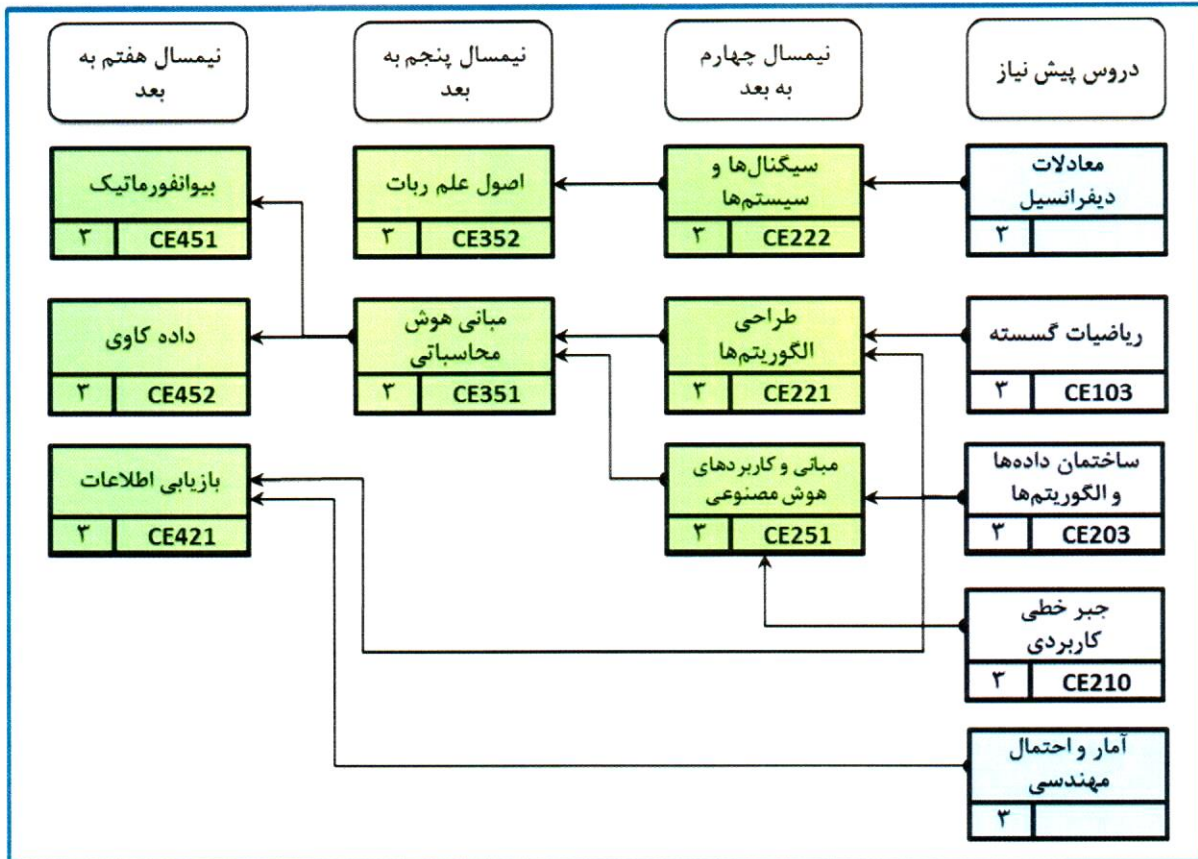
دروس پیش نیاز

نیمسال چهارم به بعد

نیمسال پنجم به بعد

نیمسال هفتم به بعد

معادلات دیفرانسیل
۳

سیگنال‌ها و سیستم‌ها
CE222 ۳

اصول علم ربات
CE352 ۳

بیوانفورماتیک
CE451 ۳

ریاضیات گسسته
CE103 ۳

طراحی الگوریتم‌ها
CE221 ۳

مبانی هوش محاسباتی
CE351 ۳

داده کاوی
CE452 ۳

ساختمان داده‌ها و الگوریتم‌ها
CE203 ۳

مبانی و کاربردهای هوش مصنوعی
CE251 ۳

بازیابی اطلاعات
CE421 ۳

جبر خطی کاربردی
CE210 ۳

آمار و احتمال مهندسی
۳